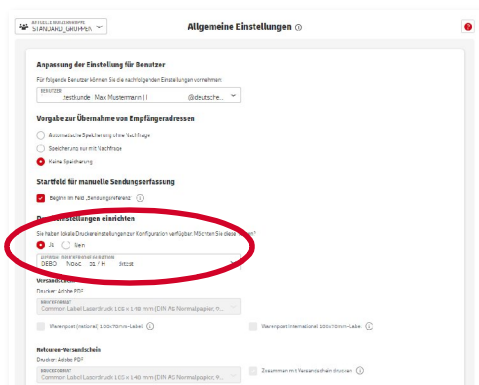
AKTUELLE NUTZERGRUPPE
STANDARD_GRUPPE

Allgemeine Einstellungen ⓘ

?

Anpassung der Einstellung für Benutzer

Für folgende Benutzer können Sie die nachfolgenden Einstellungen vornehmen

BENUTZER
testkunde Max Mustermann | | @deutsche...

Vorgabe zur Übernahme von Empfängeradressen

Automatische Speicherung ohne Nachfrage

Speicherung nur mit Nachfrage

Keine Speicherung

Startfeld für manuelle Sendungserfassung

Beginn im Feld „Sendungsreferenz" ⓘ

D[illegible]einstellungen einrichten

Sie haben lokale Druckereinstellungen zur Konfiguration verfügbar. Möchten Sie diese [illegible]en?

Ja Nein

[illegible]
DEBO Nbac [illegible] /H Jetzt

Versand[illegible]

Drucker: Adobe PDF

DRUCKFORMAT
Common Label Laserdruck 103 x 148 mm (DIN A5 Normalpapier, H...

Warenpost (national) 100x70mm-Label ⓘ

Warenpost International 100x70mm-Label ⓘ

Retouren-Versandschein

Drucker: Adobe PDF

DRUCKFORMAT
Common Label Laserdruck 103 x 148 mm (DIN A5 Normalpapier, H...

Zusammen mit Versandschein drucken ⓘ